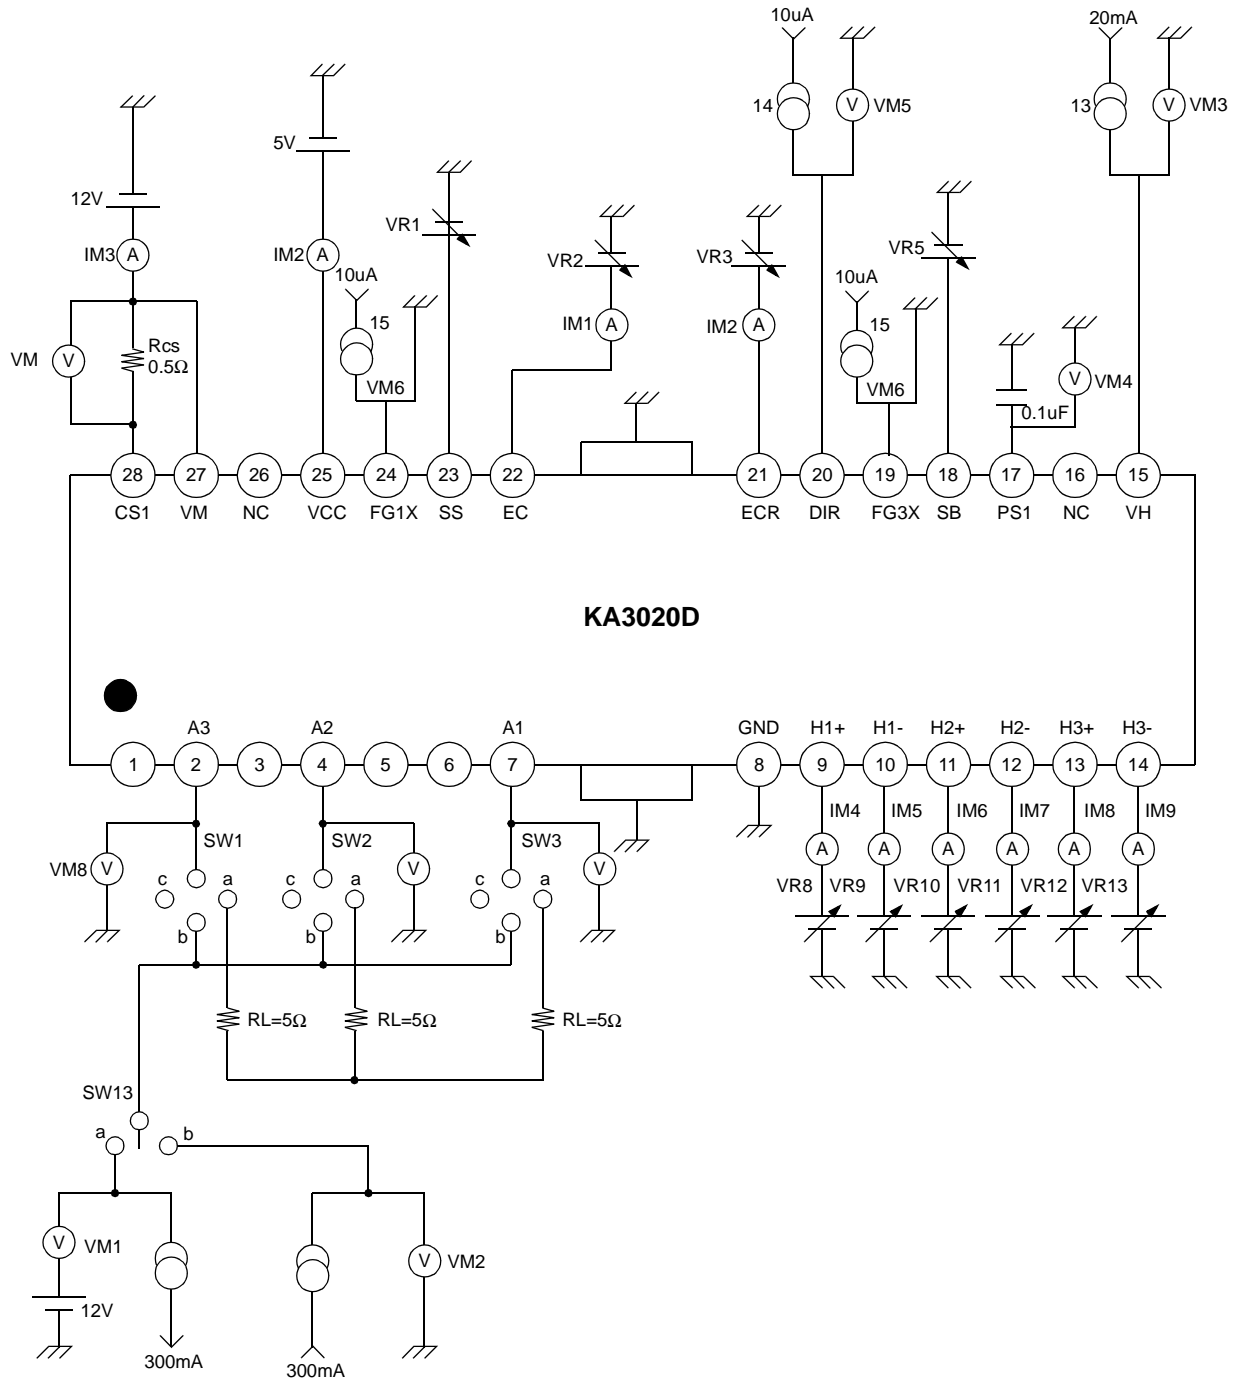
10uA
20mA
14
V
VM5
13
V
VM3
5V
12V
VR1
IM3
A
IM2
A
10uA
VR2
VR3
VR5
15
IM1
A
IM2
A
10uA
15
VM
V
Rcs
0.5Ω
VM6
VM6
V
VM4
0.1uF
28
27
26
25
24
23
22
21
20
19
18
17
16
15
CS1
VM
NC
VCC
FG1X
SS
EC
ECR
DIR
FG3X
SB
PS1
NC
VH

KA3020D

A3
A2
A1
GND
H1+
H1-
H2+
H2-
H3+
H3-
1
2
3
4
5
6
7
8
9
10
11
12
13
14
SW1
SW2
SW3
IM4
IM5
IM6
IM7
IM8
IM9
VM8
V
V
V
A
A
A
A
A
A
c
a
c
a
c
a
VR8
VR9
VR10
VR11
VR12
VR13
b
b
b
RL=5Ω
RL=5Ω
RL=5Ω
SW13
a
b
V
VM1
V
VM2
12V
300mA
300mA